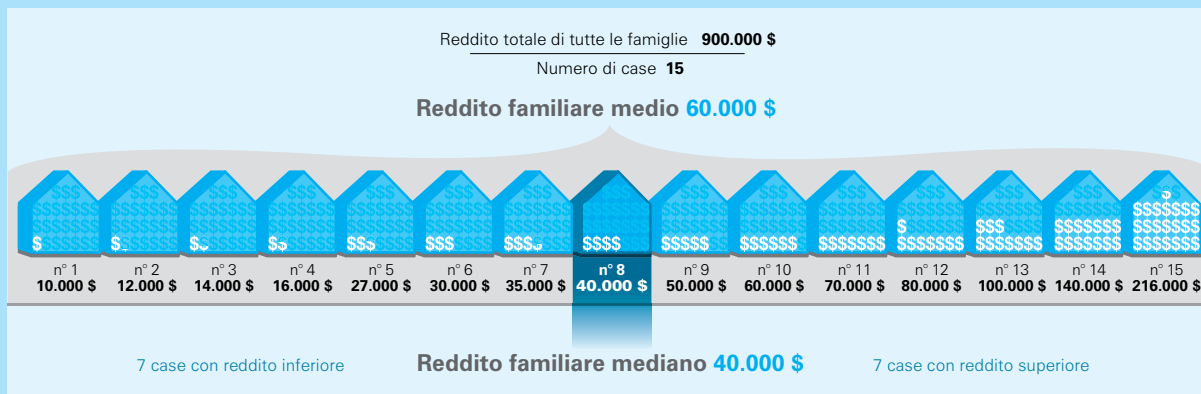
Reddito totale di tutte le famiglie **900.000 $**

Numero di case **15**

**Reddito familiare medio 60.000 $**

| n° 1 | n° 2 | n° 3 | n° 4 | n° 5 | n° 6 | n° 7 | n° 8 | n° 9 | n° 10 | n° 11 | n° 12 | n° 13 | n° 14 | n° 15 |
|---|---|---|---|---|---|---|---|---|---|---|---|---|---|---|
| 10.000 $ | 12.000 $ | 14.000 $ | 16.000 $ | 27.000 $ | 30.000 $ | 35.000 $ | 40.000 $ | 50.000 $ | 60.000 $ | 70.000 $ | 80.000 $ | 100.000 $ | 140.000 $ | 216.000 $ |

7 case con reddito inferiore

**Reddito familiare mediano 40.000 $**

7 case con reddito superiore